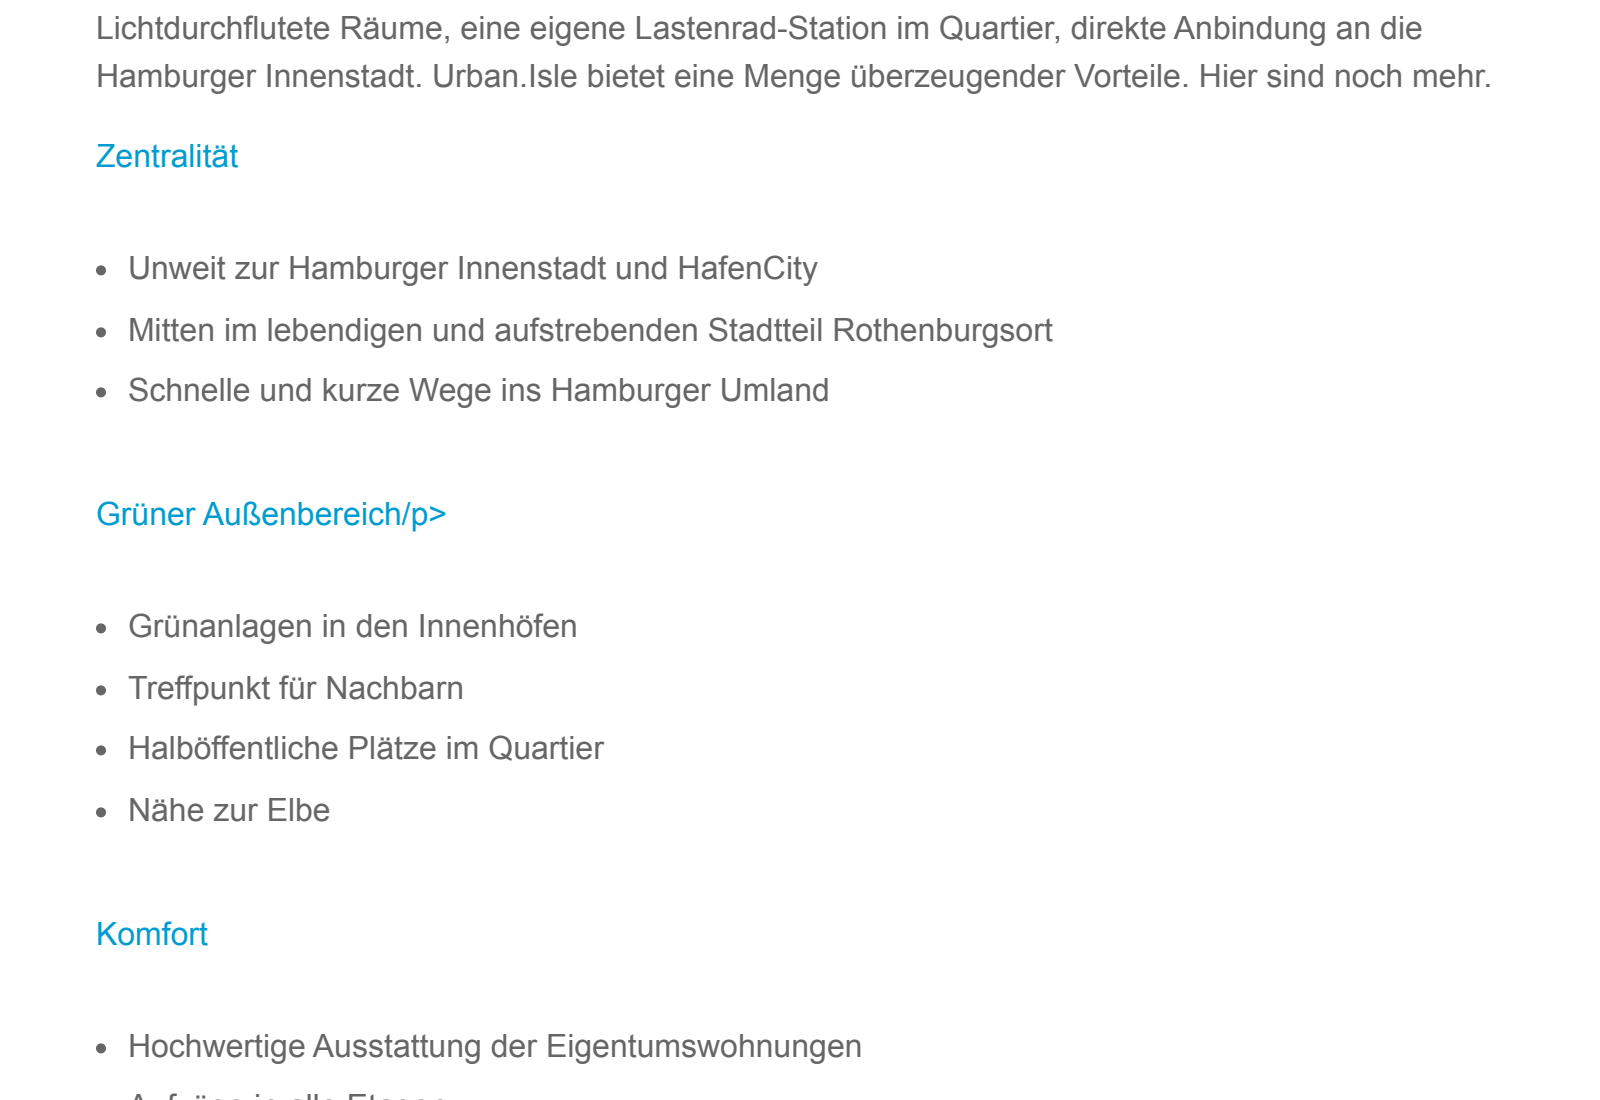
Lichtdurchflutete Räume, eine eigene Lastenrad-Station im Quartier, direkte Anbindung an die Hamburger Innenstadt. Urban.Isle bietet eine Menge überzeugender Vorteile. Hier sind noch mehr.

Zentralität

- Unweit zur Hamburger Innenstadt und HafenCity
- Mitten im lebendigen und aufstrebenden Stadtteil Rothenburgsort
- Schnelle und kurze Wege ins Hamburger Umland

Grüner Außenbereich/p>

- Grünanlagen in den Innenhöfen
- Treffpunkt für Nachbarn
- Halböffentliche Plätze im Quartier
- Nähe zur Elbe

Komfort

- Hochwertige Ausstattung der Eigentumswohnungen
- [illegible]